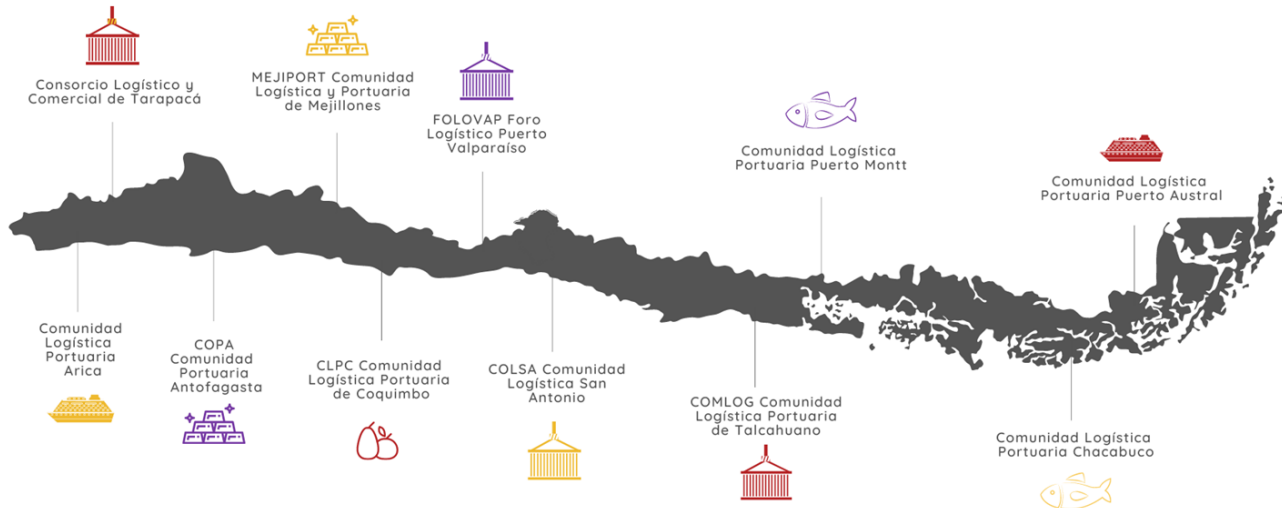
Consorcio Logístico y Comercial de Tarapacá

MEJIPORT Comunidad Logística y Portuaria de Mejillones

FOLOVAP Foro Logístico Puerto Valparaíso

Comunidad Logística Portuaria Puerto Montt

Comunidad Logística Portuaria Puerto Austral

Comunidad Logística Portuaria Arica

COPA Comunidad Portuaria Antofagasta

CLPC Comunidad Logística Portuaria de Coquimbo

COLSA Comunidad Logística San Antonio

COMLOG Comunidad Logística Portuaria de Talcahuano

Comunidad Logística Portuaria Chacabuco